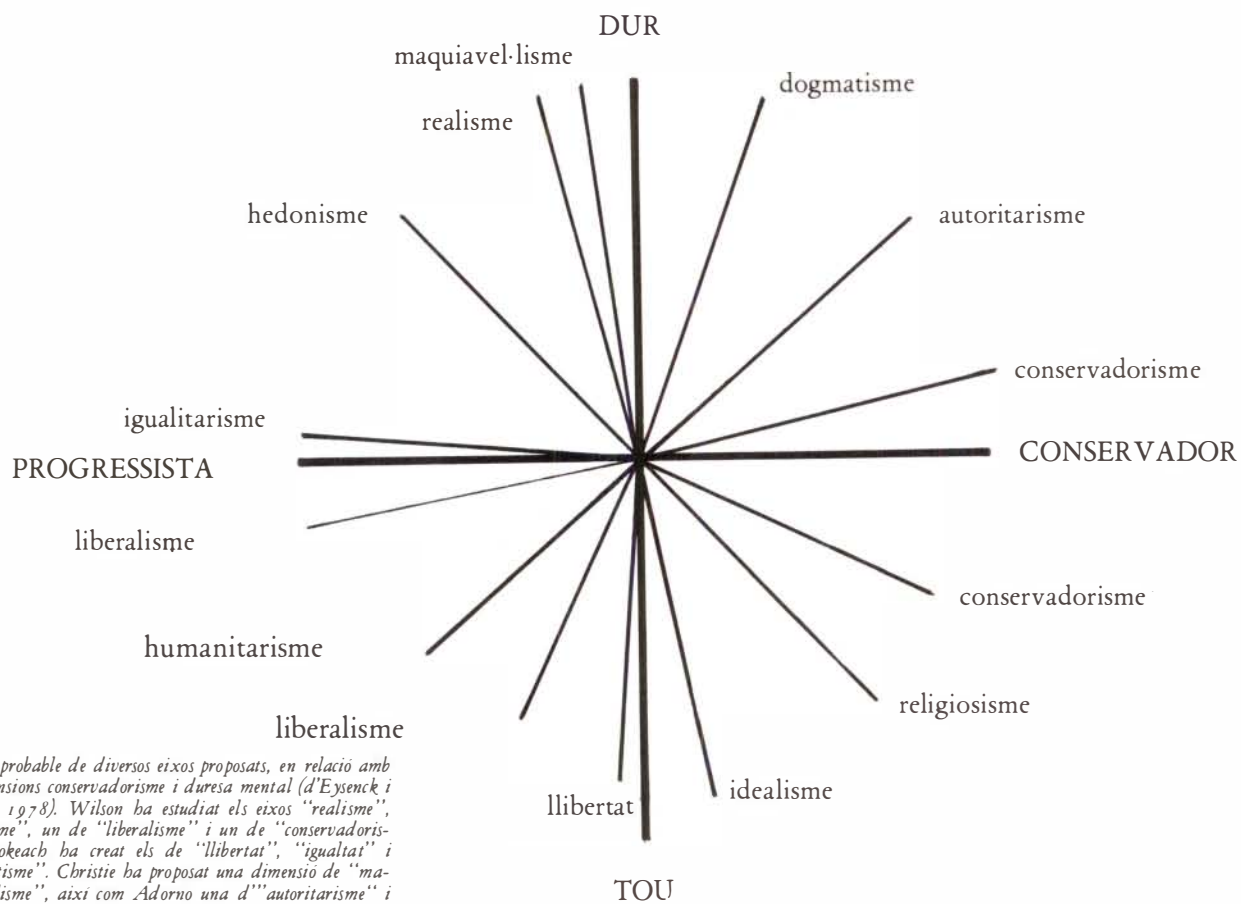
DUR

maquiavel·lisme

dogmatisme

realisme

hedonisme

autoritarisme

conservadorisme

igualitarisme

PROGRESSISTA

CONSERVADOR

liberalisme

conservadorisme

humanitarisme

religiosisme

liberalisme

llibertat

idealisme

TOU

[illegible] probable de diversos eixos proposats, en relació amb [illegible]nsions conservadorisme i duresa mental (d'Eysenck i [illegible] 1978). Wilson ha estudiat els eixos "realisme", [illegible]me", un de "liberalisme" i un de "conservadoris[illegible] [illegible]okeach ha creat els de "llibertat", "igualtat" i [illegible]isme". Christie ha proposat una dimensió de "ma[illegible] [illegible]isme", així com Adorno una d'"autoritarisme" i